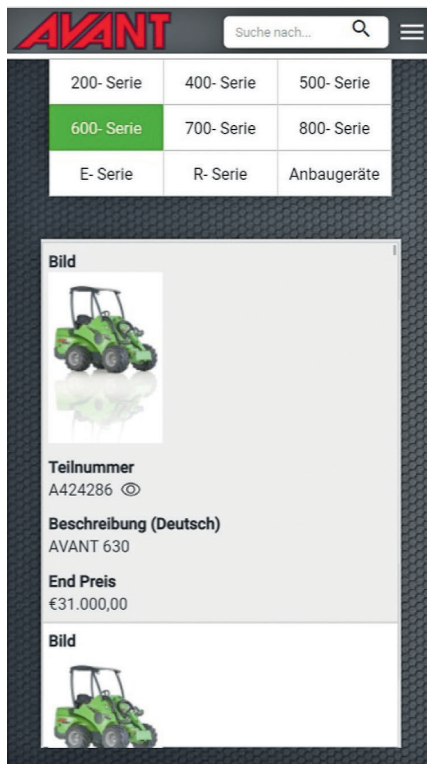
AVANT

Suche nach...

| 200- Serie | 400- Serie | 500- Serie |
|---|---|---|
| 600- Serie | 700- Serie | 800- Serie |
| E- Serie | R- Serie | Anbaugeräte |

Bild

Teilnummer
A424286

Beschreibung (Deutsch)
AVANT 630

End Preis
€31.000,00

Bild